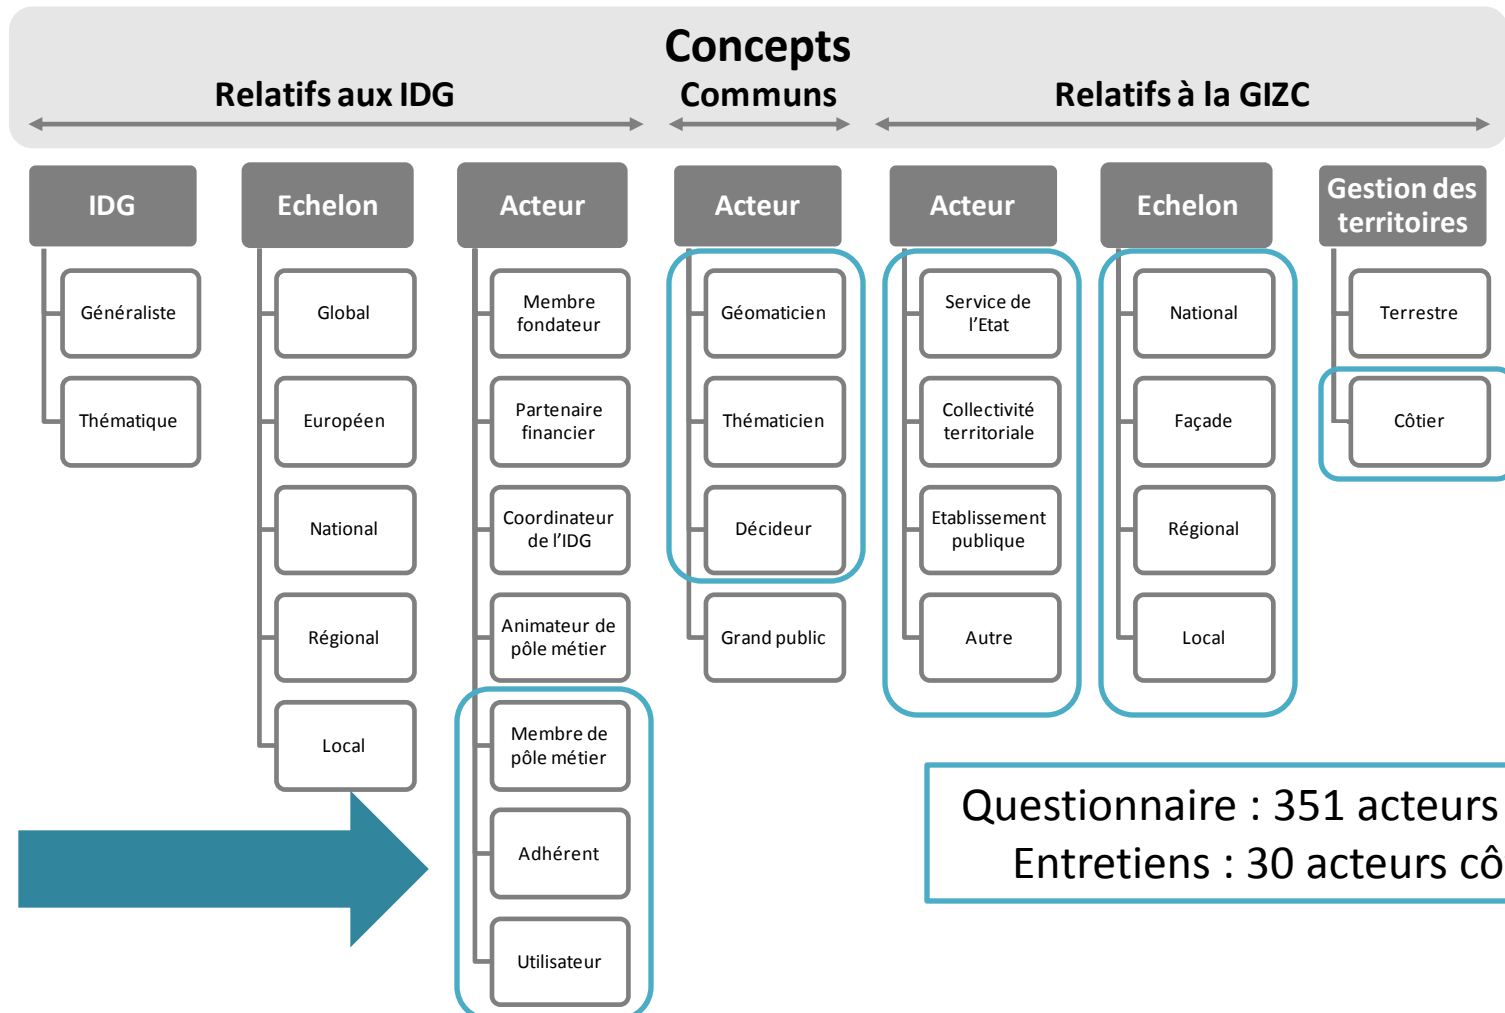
Concepts

Relatifs aux IDG

Communs

Relatifs à la GIZC

IDG
Généraliste
Thématique

Echelon
Global
Européen
National
Régional
Local

Acteur
Membre fondateur
Partenaire financier
Coordinateur de l'IDG
Animateur de pôle métier
Membre de pôle métier
Adhérent
Utilisateur

Acteur
Géomaticien
Thématicien
Décideur
Grand public

Acteur
Service de l'Etat
Collectivité territoriale
Etablissement publique
Autre

Echelon
National
Façade
Régional
Local

Gestion des territoires
Terrestre
Côtier

Questionnaire : 351 acteurs
Entretiens : 30 acteurs cô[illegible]